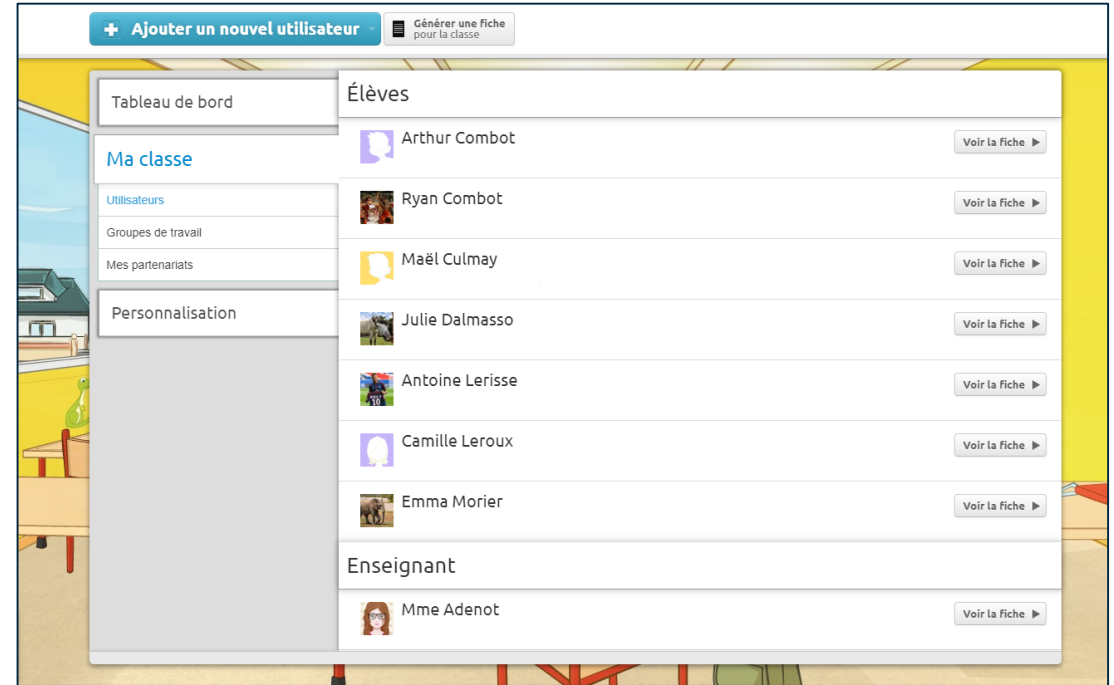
Ajouter un nouvel utilisateur

Générer une fiche pour la classe

Tableau de bord

Ma classe

Utilisateurs

Groupes de travail

Mes partenariats

Personnalisation

Élèves

Arthur Combot
Voir la fiche

Ryan Combot
Voir la fiche

Maël Culmay
Voir la fiche

Julie Dalmasso
Voir la fiche

Antoine Lerisse
Voir la fiche

Camille Leroux
Voir la fiche

Emma Morier
Voir la fiche

Enseignant

Mme Adenot
Voir la fiche